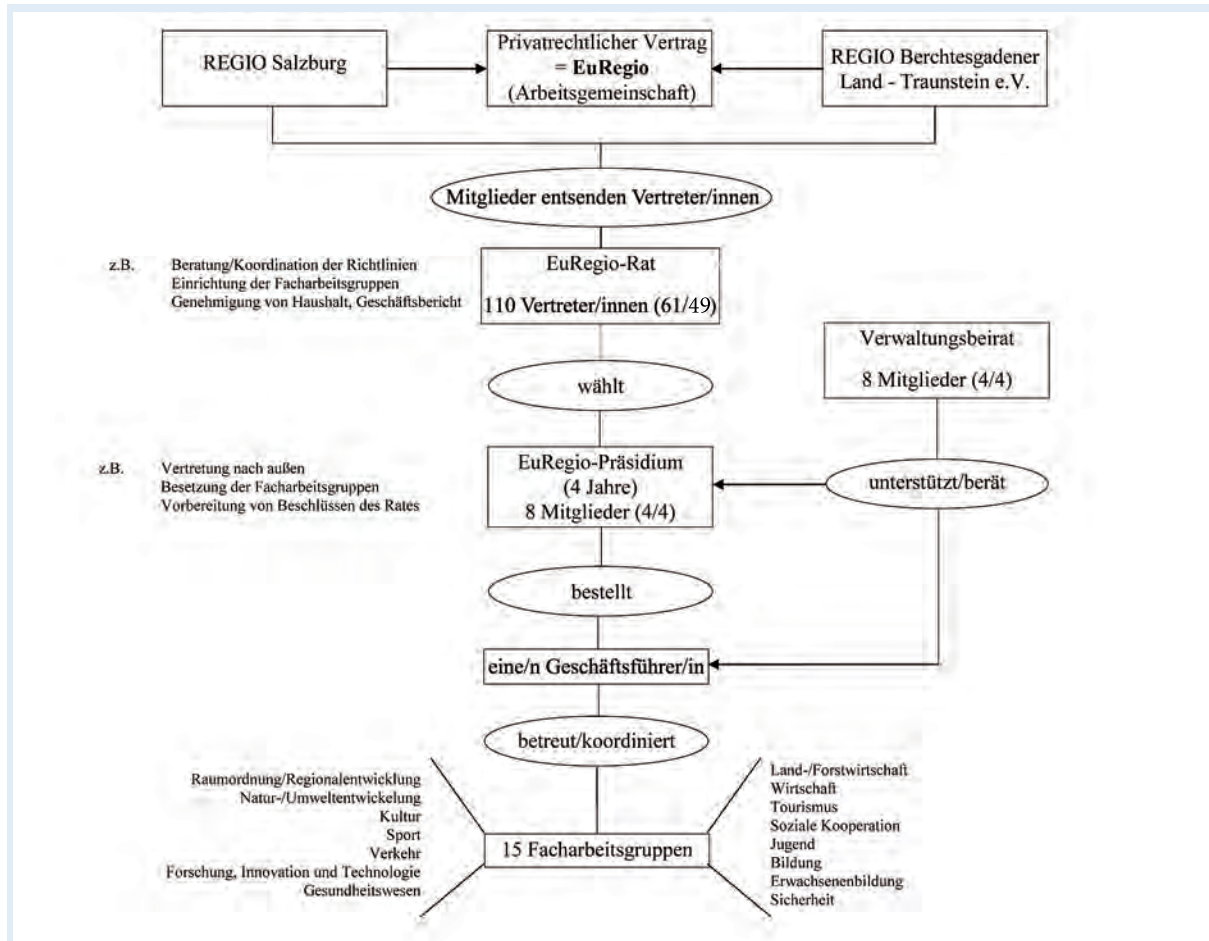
REGIO Salzburg

Privatrechtlicher Vertrag = **EuRegio** (Arbeitsgemeinschaft)

REGIO Berchtesgadener Land - Traunstein e.V.

Mitglieder entsenden Vertreter/innen

z.B. Beratung/Koordination der Richtlinien
Einrichtung der Facharbeitsgruppen
Genehmigung von Haushalt, Geschäftsbericht

EuRegio-Rat
110 Vertreter/innen (61/49)

Verwaltungsbeirat
8 Mitglieder (4/4)

wählt

z.B. Vertretung nach außen
Besetzung der Facharbeitsgruppen
Vorbereitung von Beschlüssen des Rates

EuRegio-Präsidium
(4 Jahre)
8 Mitglieder (4/4)

unterstützt/berät

bestellt

eine/n Geschäftsführer/in

betreut/koordiniert

Raumordnung/Regionalentwicklung
Natur-/Umweltentwickelung
Kultur
Sport
Verkehr
Forschung, Innovation und Technologie
Gesundheitswesen

15 Facharbeitsgruppen

Land-/Forstwirtschaft
Wirtschaft
Tourismus
Soziale Kooperation
Jugend
Bildung
Erwachsenenbildung
Sicherheit